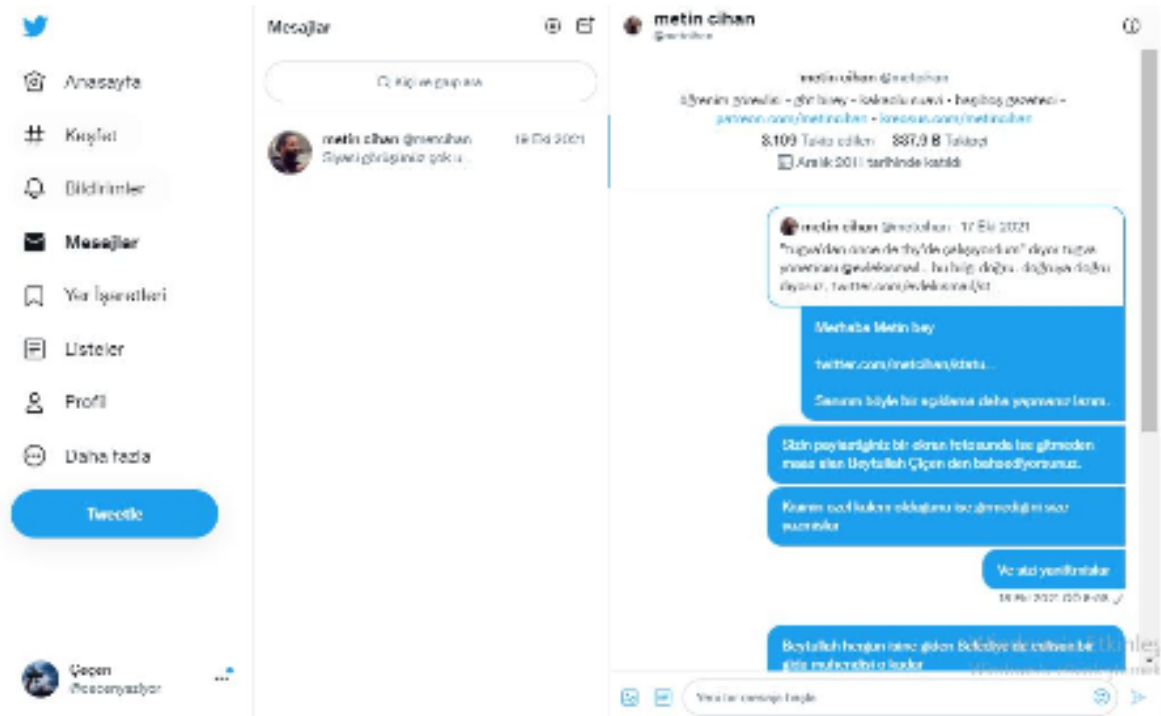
Anasayfa
Keşfet
Bildirimler
Mesajlar
Yer İşaretleri
Listeler
Profil
Daha fazla
Tweetle

Çeçen
@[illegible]

Mesajlar

Kişi ve grup ara

metin cihan @metcihan 18 Eki 2021
Siyaset görüşünüz çok u...

metin cihan
@metcihan

metin cihan @metcihan
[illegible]
patreon.com/metincihan • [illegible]
8.109 Takip edilen 837,9 B Takipçi
Aralık 2011 tarihinde katıldı

metin cihan @metcihan · 17 Eki 2021
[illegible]

Merhaba Metin bey

twitter.com/metcihan/statu...

Sanırım böyle bir açıklama daha yapmanız lazım.

Sizin paylaştığınız bir ekran fotosunda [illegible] masa olan Beytullah Çeçen den bahsediyorsunuz.

Kısmın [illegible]

Ve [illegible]

18 Eki 2021 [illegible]

Beytullah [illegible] Belediye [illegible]

Yeni bir mesaj başlat

Windows'u Etkinleştir